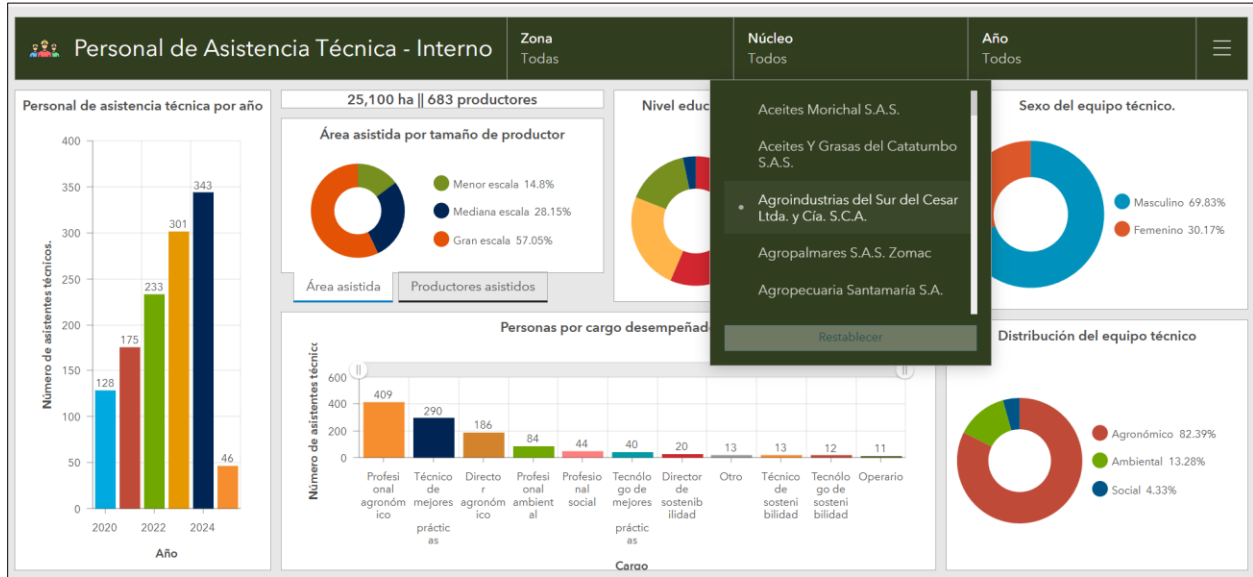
Personal de Asistencia Técnica - Interno

Zona
Todas

Núcleo
Todos

Año
Todos

Personal de asistencia técnica por año

Número de asistentes técnicos.

400
350
300
250
200
150
100
50
0

128
175
233
301
343
46

2020
2022
2024

Año

25,100 ha || 683 productores

Área asistida por tamaño de productor

Menor escala 14.8%
Mediana escala 28.15%
Gran escala 57.05%

Área asistida
Productores asistidos

Nivel educ

Aceites Morichal S.A.S.
Aceites Y Grasas del Catatumbo S.A.S.
Agroindustrias del Sur del Cesar Ltda. y Cía. S.C.A.
Agropalmares S.A.S. Zomac
Agropecuaria Santamaría S.A.
Restablecer

Sexo del equipo técnico.

Masculino 69.83%
Femenino 30.17%

Personas por cargo desempeñado

Número de asistentes técnic

600
400
200
0

409
290
186
84
44
40
20
13
13
12
11

Profesional agronómico
Técnico de mejores prácticas
Director agronómico
Profesional ambiental
Profesional social
Tecnólogo de mejores prácticas
Director de sostenibilidad
Otro
Técnico de sostenibilidad
Tecnólogo de sostenibilidad
Operario

Cargo

Distribución del equipo técnico

Agronómico 82.39%
Ambiental 13.28%
Social 4.33%